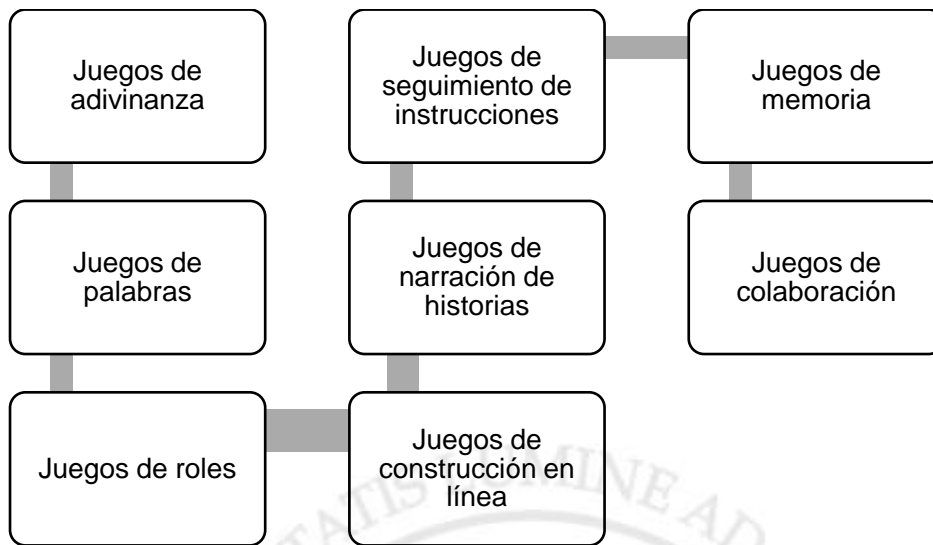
Juegos de adivinanza

Juegos de palabras

Juegos de roles

Juegos de construcción en línea

Juegos de narración de historias

Juegos de seguimiento de instrucciones

Juegos de memoria

Juegos de colaboración

TATIS LUMINE AD